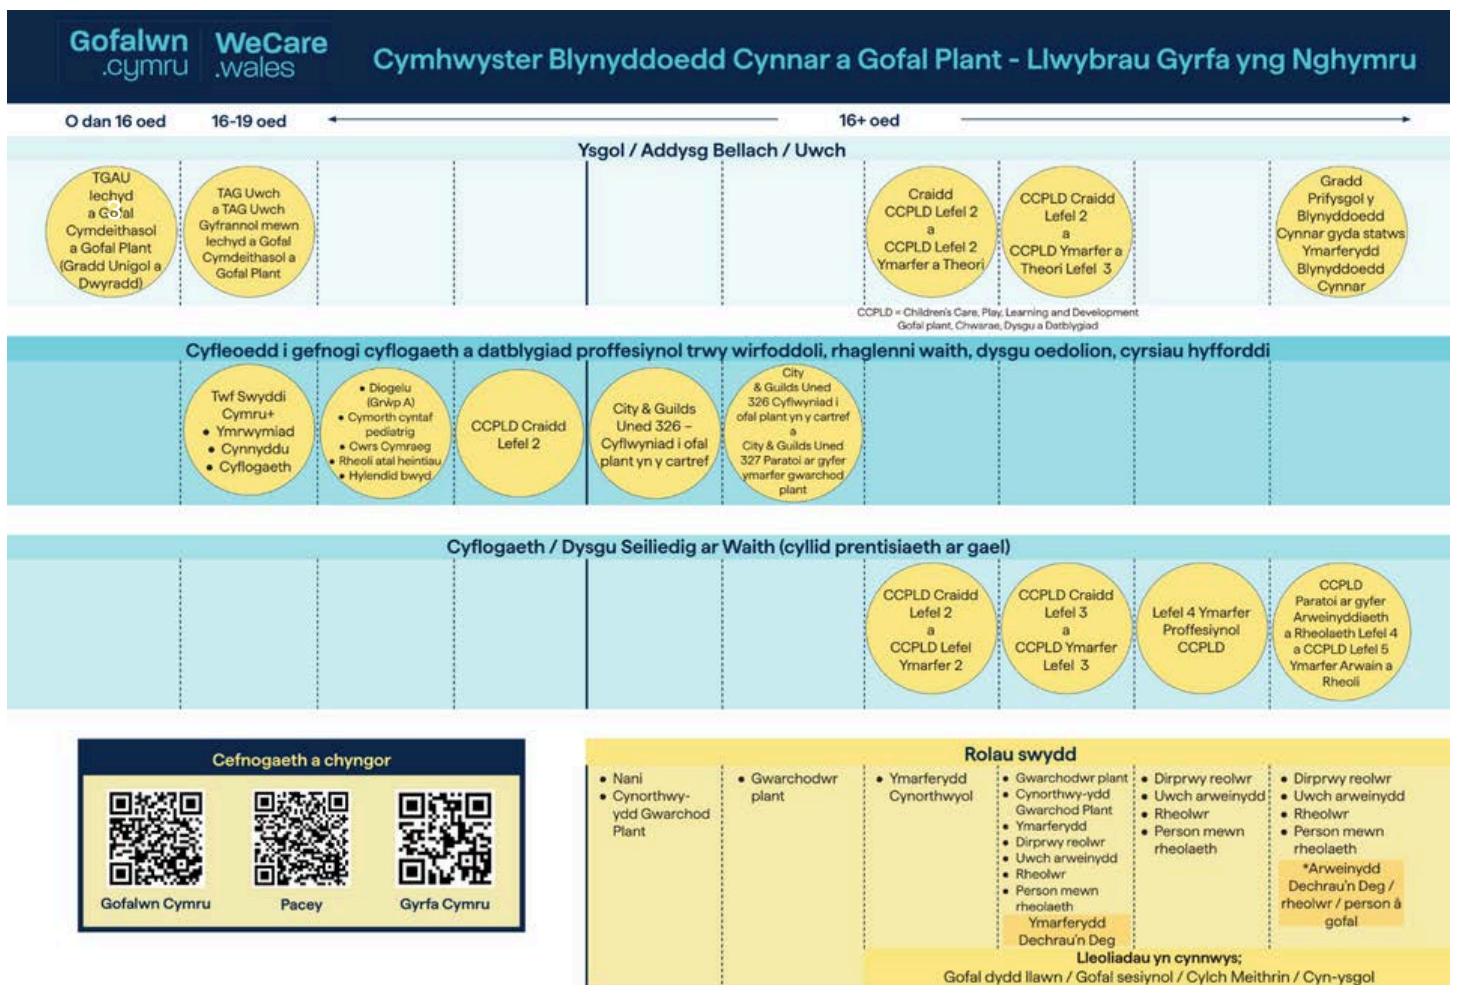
Gofalwn .cymru WeCare .wales

Cymhwyster Blynyddoedd Cynnar a Gofal Plant - Llwybrau Gyrfa yng Nghymru

O dan 16 oed 16-19 oed 16+ oed

Ysgol / Addysg Bellach / Uwch

TGAU Iechyd a Gofal Cymdeithasol a Gofal Plant (Gradd Unigol a Dwyradd)

TAG Uwch a TAG Uwch Gyfrannol mewn Iechyd a Gofal Cymdeithasol a Gofal Plant

Craidd CCPLD Lefel 2 a CCPLD Lefel 2 Ymarfer a Theori

CCPLD Craidd Lefel 2 a CCPLD Ymarfer a Theori Lefel 3

Gradd Prifysgol y Blynyddoedd Cynnar gyda statws Ymarferydd Blynyddoedd Cynnar

CCPLD = Children's Care, Play, Learning and Development
Gofal plant, Chwarae, Dysgu a Datblygiad

Cyfleoedd i gefnogi cyflogaeth a datblygiad proffesiynol trwy wirfoddoli, rhaglenni waith, dysgu oedolion, cyrsiau hyfforddi

Twf Swyddi Cymru+
• Ymrwymiad
• Cynnyddu
• Cyflogaeth

• Diogelu (Grŵp A)
• Cymorth cyntaf pediatrig
• Cwrs Cymraeg
• Rheoli atal heintiau
• Hylendid bwyd

CCPLD Craidd Lefel 2

City & Guilds Uned 326 – Cyflwyniad i ofal plant yn y cartref

City & Guilds Uned 326 Cyflwyniad i ofal plant yn y cartref a City & Guilds Uned 327 Paratoi ar gyfer ymarfer gwarchod plant

Cyflogaeth / Dysgu Seiliedig ar Waith (cyllid prentisiaeth ar gael)

CCPLD Craidd Lefel 2 a CCPLD Lefel Ymarfer 2

CCPLD Craidd Lefel 3 a CCPLD Ymarfer Lefel 3

Lefel 4 Ymarfer Proffesiynol CCPLD

CCPLD Paratoi ar gyfer Arweinyddiaeth a Rheolaeth Lefel 4 a CCPLD Lefel 5 Ymarfer Arwain a Rheoli

Cefnogaeth a chyngor

Gofalwn Cymru Pacey Gyrfa Cymru

Rolau swydd

• Nani
• Cynorthwy-ydd Gwarchod Plant

• Gwarchodwr plant

• Ymarferydd Cynorthwyol

• Gwarchodwr plant
• Cynorthwy-ydd Gwarchod Plant
• Ymarferydd
• Dirprwy reolwr
• Uwch arweinydd
• Rheolwr
• Person mewn rheolaeth
Ymarferydd Dechrau'n Deg

• Dirprwy reolwr
• Uwch arweinydd
• Rheolwr
• Person mewn rheolaeth

• Dirprwy reolwr
• Uwch arweinydd
• Rheolwr
• Person mewn rheolaeth
*Arweinydd Dechrau'n Deg / rheolwr / person â gofal

Lleoliadau yn cynnwys;
Gofal dydd llawn / Gofal sesiynol / Cylch Meithrin / Cyn-ysgol